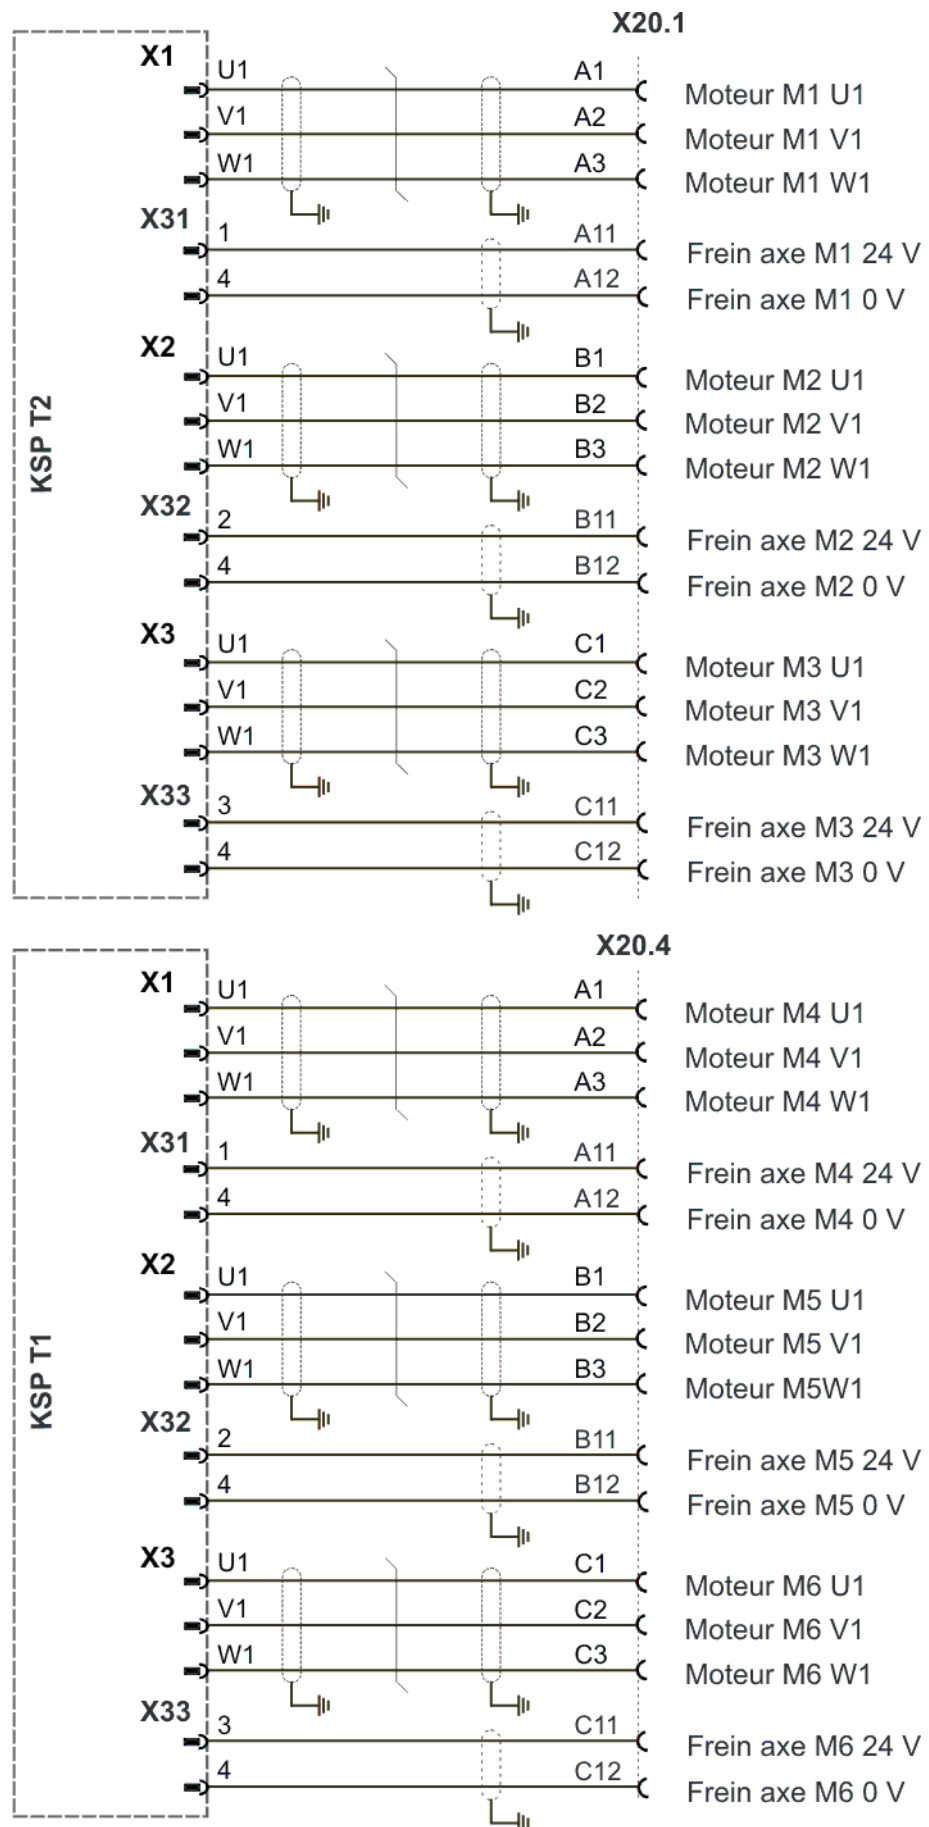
X20.1

KSP T2

X1
U1 A1 Moteur M1 U1
V1 A2 Moteur M1 V1
W1 A3 Moteur M1 W1

X31
1 A11 Frein axe M1 24 V
4 A12 Frein axe M1 0 V

X2
U1 B1 Moteur M2 U1
V1 B2 Moteur M2 V1
W1 B3 Moteur M2 W1

X32
2 B11 Frein axe M2 24 V
4 B12 Frein axe M2 0 V

X3
U1 C1 Moteur M3 U1
V1 C2 Moteur M3 V1
W1 C3 Moteur M3 W1

X33
3 C11 Frein axe M3 24 V
4 C12 Frein axe M3 0 V

X20.4

KSP T1

X1
U1 A1 Moteur M4 U1
V1 A2 Moteur M4 V1
W1 A3 Moteur M4 W1

X31
1 A11 Frein axe M4 24 V
4 A12 Frein axe M4 0 V

X2
U1 B1 Moteur M5 U1
V1 B2 Moteur M5 V1
W1 B3 Moteur M5W1

X32
2 B11 Frein axe M5 24 V
4 B12 Frein axe M5 0 V

X3
U1 C1 Moteur M6 U1
V1 C2 Moteur M6 V1
W1 C3 Moteur M6 W1

X33
3 C11 Frein axe M6 24 V
4 C12 Frein axe M6 0 V